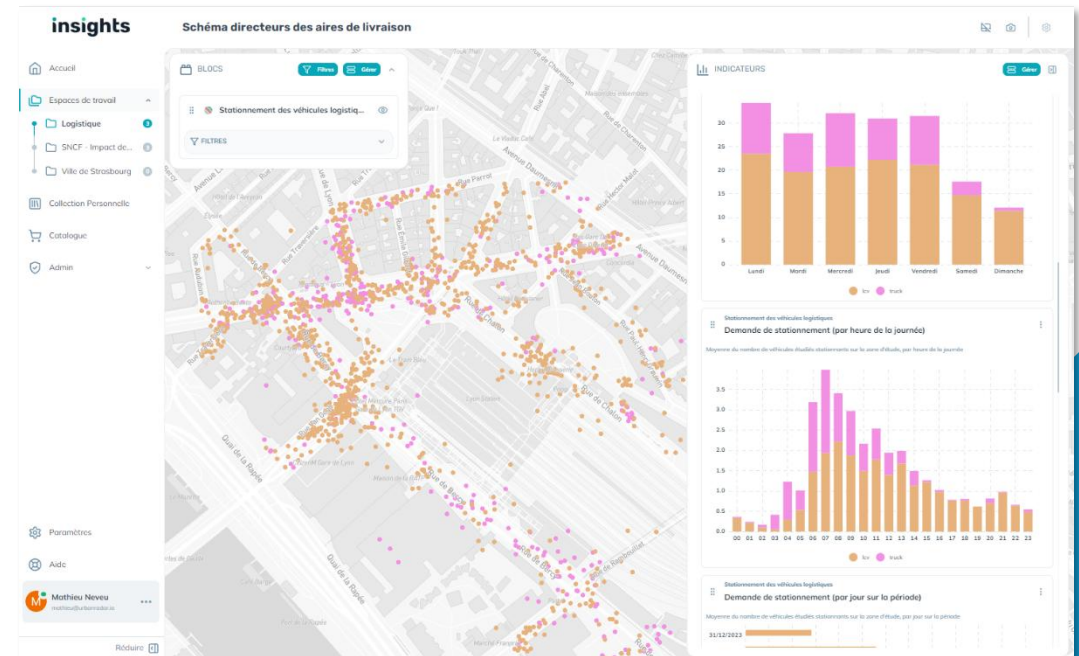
insights

Schéma directeurs des aires de livraison

Accueil

Espaces de travail

Logistique 3

SNCF - Impact de... 0

Ville de Strasbourg 0

Collection Personnelle

Catalogue

Admin

Paramètres

Aide

Mathieu Neveu
mathieu@urbanradar.io

Réduire

BLOCS

Filtres

Gérer

Stationnement des véhicules logistiq...

FILTRES

INDICATEURS

Gérer

30
25
20
15
10
5
0

Lundi Mardi Mercredi Jeudi Vendredi Samedi Dimanche

lcv truck

Stationnement des véhicules logistiques

Demande de stationnement (par heure de la journée)

Moyenne du nombre de véhicules étudiés stationnants sur la zone d'étude, par heure de la journée

3.5
3.0
2.5
2.0
1.5
1.0
0.5
0.0

00 01 02 03 04 05 06 07 08 09 10 11 12 13 14 15 16 17 18 19 20 21 22 23

lcv truck

Stationnement des véhicules logistiques

Demande de stationnement (par jour sur la période)

Moyenne du nombre de véhicules étudiés stationnants sur la zone d'étude, par jour sur la période

31/12/2023

Avenue Daumesnil
Rue Parrot
Rue de Lyon
Rue de Bercy
Quai de la Rapée
Gare de Lyon
Rue de Chalon
Rue de Charenton
Rue Traversière
Rue Villiot
Maison de la RATP
Rue Hector Malot
Rue de Rambouillet